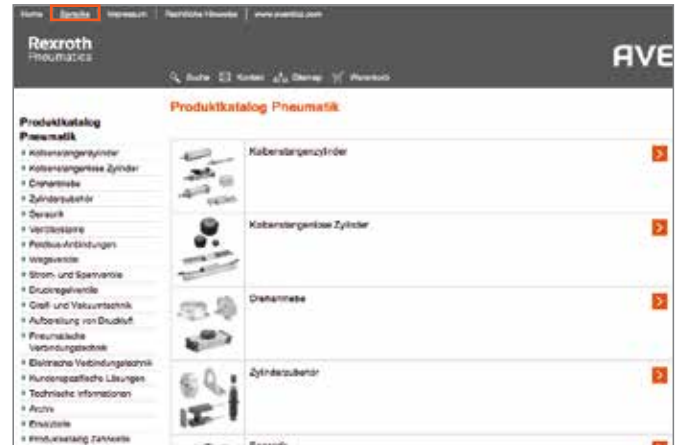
Home | Sprache | Impressum | Rechtliche Hinweise | www.aventics.com

Rexroth
Pneumatics

AVE

Suche Kontakt Sitemap Warenkorb

Produktkatalog Pneumatik

Kolbenstangenzylinder
Kolbenstangenlose Zylinder
Drehantriebe
Zylinderzubehör
Sensorik
Ventilsysteme
Feldbus-Anbindungen
Wegeventile
Strom- und Sperrventile
Druckregelventile
Greif- und Vakuumtechnik
Aufbereitung von Druckluft
Pneumatische Verbindungstechnik
Elektrische Verbindungstechnik
Kundenspezifische Lösungen
Technische Informationen
Archiv
Ersatzteile
Produktkatalog Zahnseite

Produktkatalog Pneumatik

Kolbenstangenzylinder

Kolbenstangenlose Zylinder

Drehantriebe

Zylinderzubehör

Sensorik